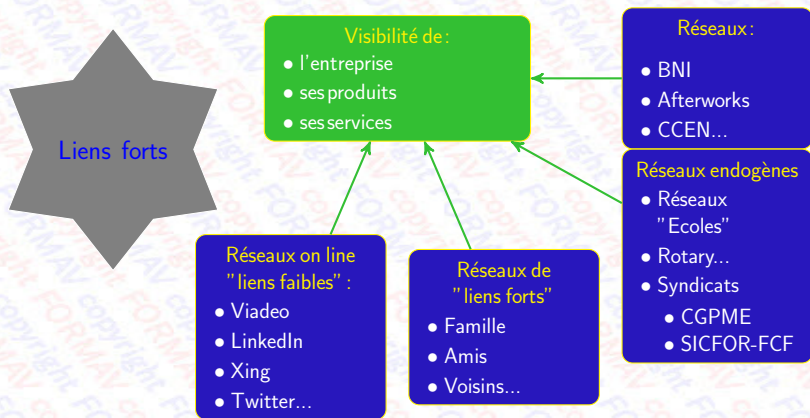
Liens forts

Visibilité de :
- l'entreprise
- ses produits
- ses services

Réseaux :
- BNI
- Afterworks
- CCEN...

Réseaux endogènes
- Réseaux "Ecoles"
- Rotary...
- Syndicats
  - CGPME
  - SICFOR-FCF

Réseaux on line "liens faibles" :
- Viadeo
- LinkedIn
- Xing
- Twitter...

Réseaux de "liens forts"
- Famille
- Amis
- Voisins...

copyright FORMAV